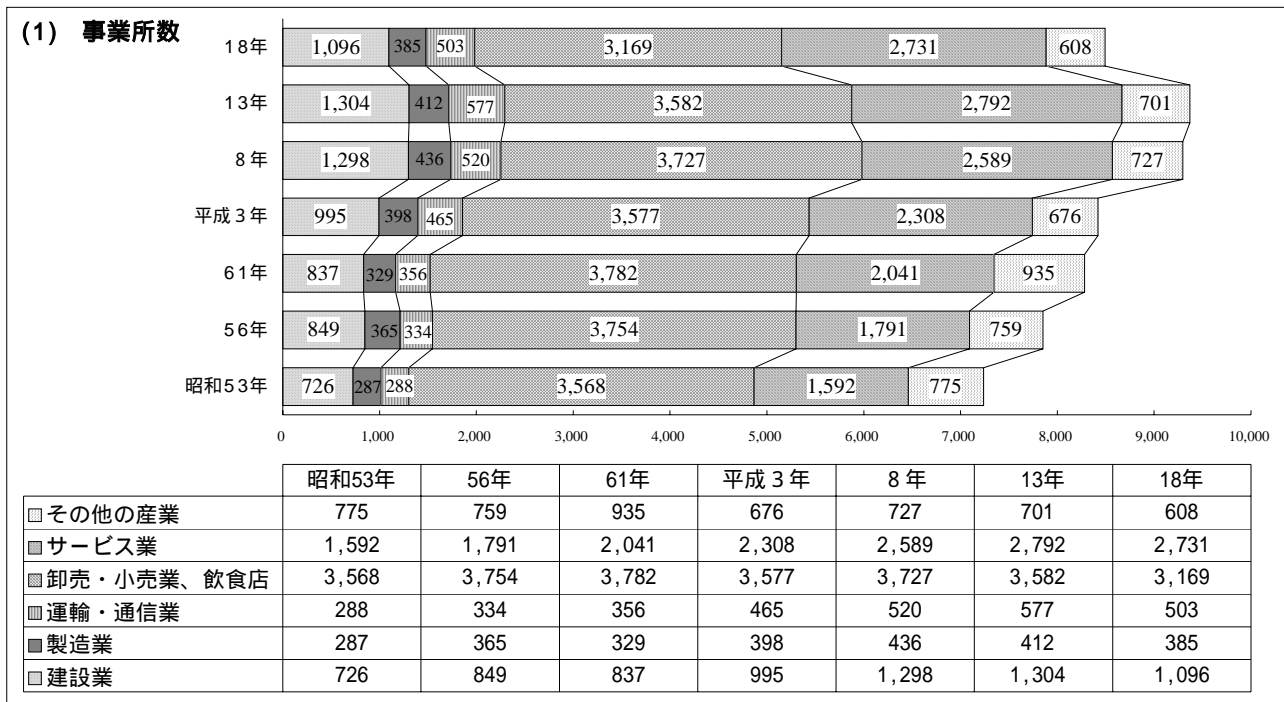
(1) 事業所数

18年 1,096 385 503 3,169 2,731 608
13年 1,304 412 577 3,582 2,792 701
8年 1,298 436 520 3,727 2,589 727
平成3年 995 398 465 3,577 2,308 676
61年 837 329 356 3,782 2,041 935
56年 849 365 334 3,754 1,791 759
昭和53年 726 287 288 3,568 1,592 775

0 1,000 2,000 3,000 4,000 5,000 6,000 7,000 8,000 9,000 10,000

| | 昭和53年 | 56年 | 61年 | 平成3年 | 8年 | 13年 | 18年 |
|---|---|---|---|---|---|---|---|
| その他の産業 | 775 | 759 | 935 | 676 | 727 | 701 | 608 |
| サービス業 | 1,592 | 1,791 | 2,041 | 2,308 | 2,589 | 2,792 | 2,731 |
| 卸売・小売業、飲食店 | 3,568 | 3,754 | 3,782 | 3,577 | 3,727 | 3,582 | 3,169 |
| 運輸・通信業 | 288 | 334 | 356 | 465 | 520 | 577 | 503 |
| 製造業 | 287 | 365 | 329 | 398 | 436 | 412 | 385 |
| 建設業 | 726 | 849 | 837 | 995 | 1,298 | 1,304 | 1,096 |